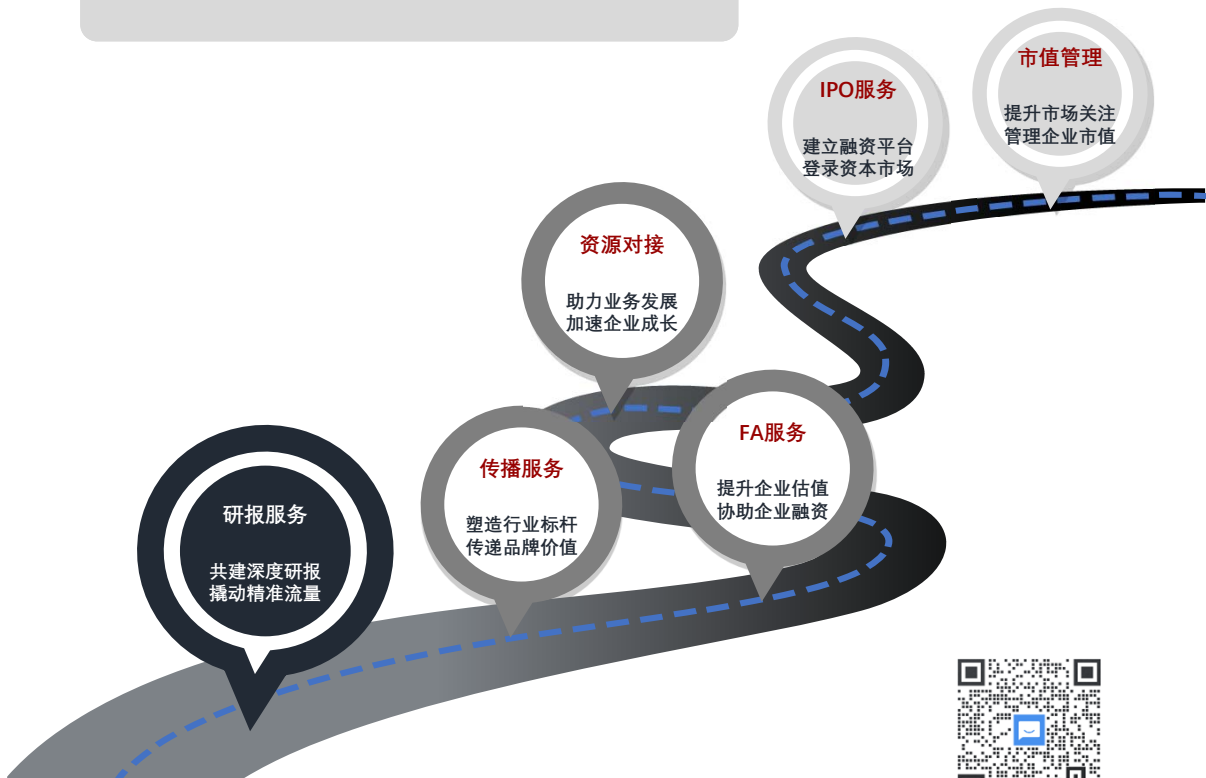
研报服务

共建深度研报
撬动精准流量

传播服务

塑造行业标杆
传递品牌价值

资源对接

助力业务发展
加速企业成长

FA服务

提升企业估值
协助企业融资

IPO服务

建立融资平台
登录资本市场

市值管理

提升市场关注
管理企业市值